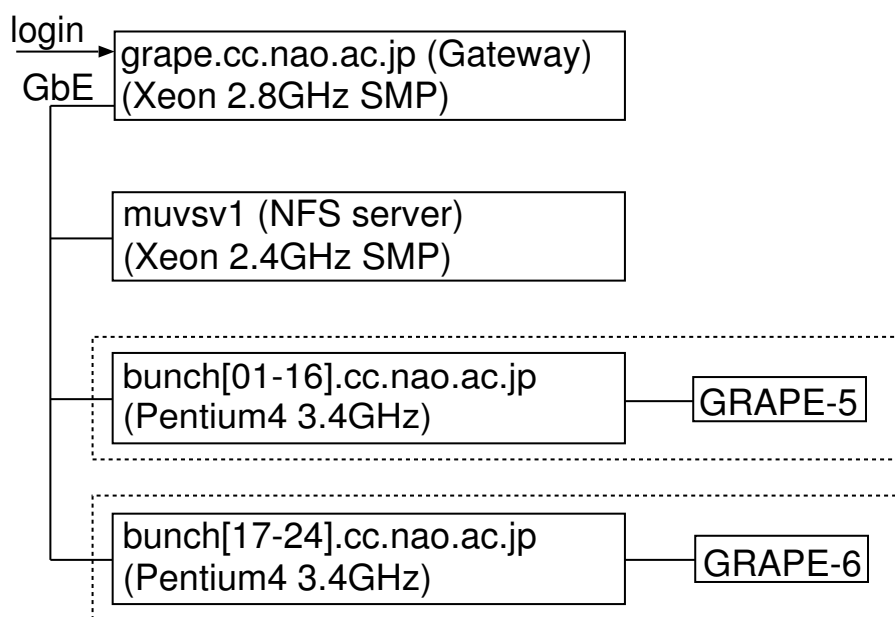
login
GbE
grape.cc.nao.ac.jp (Gateway)
(Xeon 2.8GHz SMP)

muvsv1 (NFS server)
(Xeon 2.4GHz SMP)

bunch[01-16].cc.nao.ac.jp
(Pentium4 3.4GHz)
GRAPE-5

bunch[17-24].cc.nao.ac.jp
(Pentium4 3.4GHz)
GRAPE-6